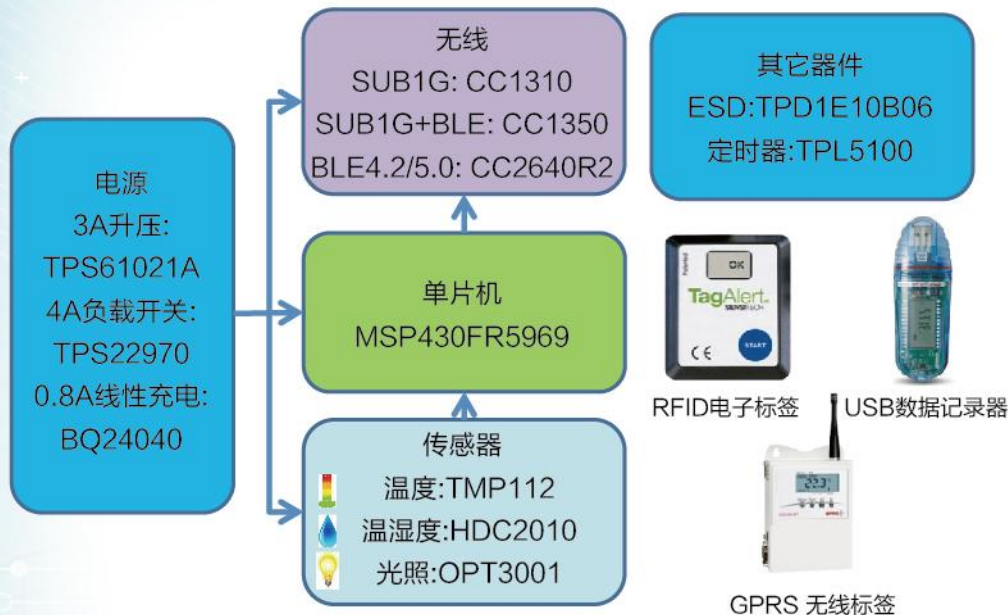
电源
3A升压:
TPS61021A
4A负载开关:
TPS22970
0.8A线性充电:
BQ24040

无线
SUB1G: CC1310
SUB1G+BLE: CC1350
BLE4.2/5.0: CC2640R2

单片机
MSP430FR5969

传感器
温度:TMP112
温湿度:HDC2010
光照:OPT3001

其它器件
ESD:TPD1E10B06
定时器:TPL5100

OK
TagAlert
SENSITECH
CE
START

RFID电子标签

USB数据记录器

GPRS 无线标签